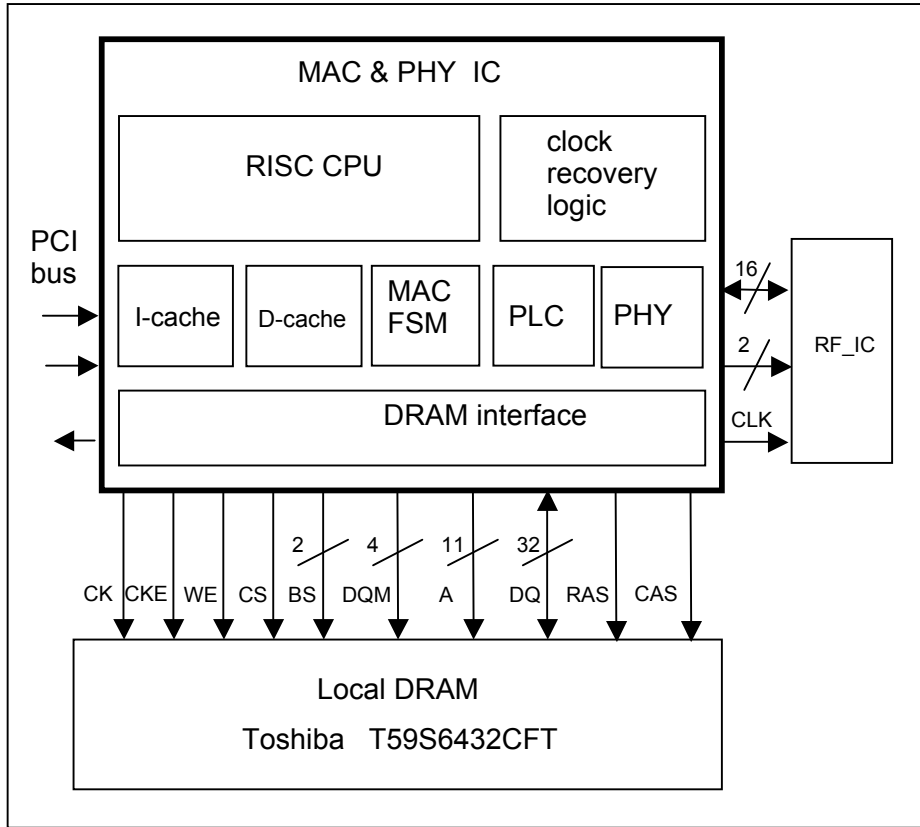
MAC & PHY IC

RISC CPU

clock recovery logic

PCI bus

I-cache

D-cache

MAC FSM

PLC

PHY

16

2

RF_IC

DRAM interface

CLK

2

4

11

32

CK

CKE

WE

CS

BS

DQM

A

DQ

RAS

CAS

Local DRAM

Toshiba T59S6432CFT